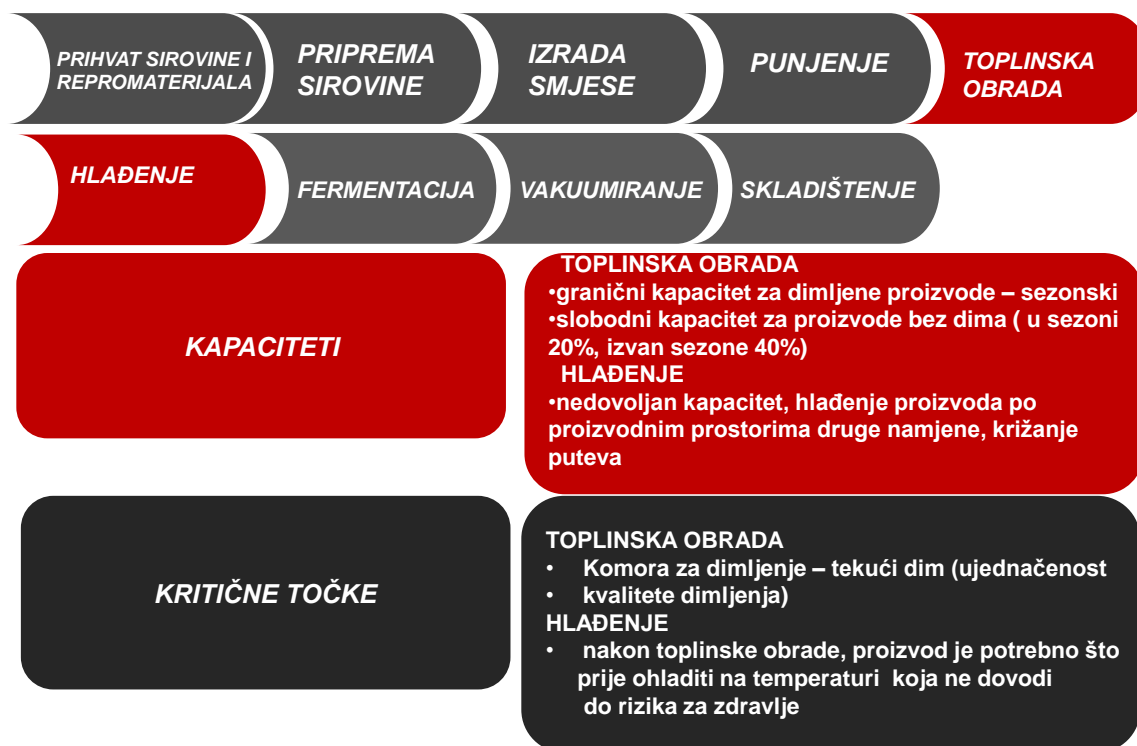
PRIHVAT SIROVINE I REPROMATERIJALA

PRIPREMA SIROVINE

IZRADA SMJESE

PUNJENJE

TOPLINSKA OBRADA

HLAĐENJE

FERMENTACIJA

VAKUUMIRANJE

SKLADIŠTENJE

KAPACITETI

TOPLINSKA OBRADA
•granični kapacitet za dimljene proizvode – sezonski
•slobodni kapacitet za proizvode bez dima ( u sezoni 20%, izvan sezone 40%)
HLAĐENJE
•nedovoljan kapacitet, hlađenje proizvoda po proizvodnim prostorima druge namjene, križanje puteva

KRITIČNE TOČKE

TOPLINSKA OBRADA
• Komora za dimljenje – tekući dim (ujednačenost
• kvalitete dimljenja)
HLAĐENJE
• nakon toplinske obrade, proizvod je potrebno što prije ohladiti na temperaturi koja ne dovodi do rizika za zdravlje